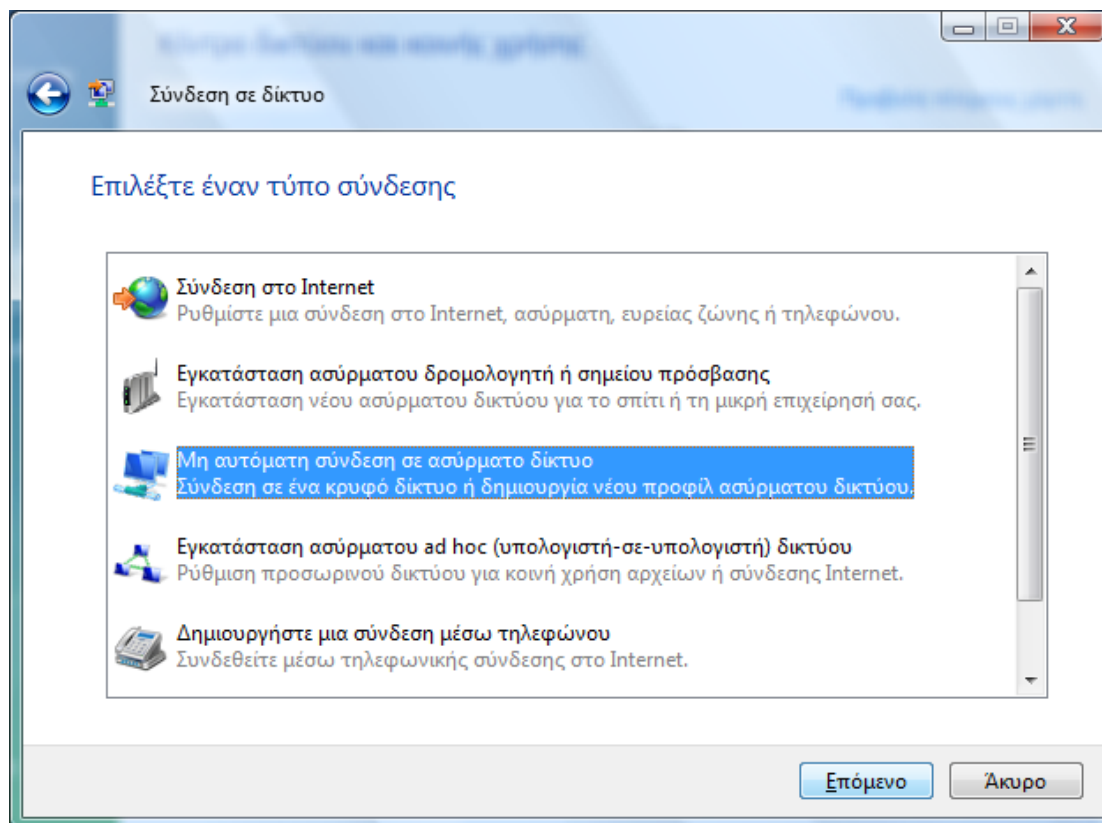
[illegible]

Σύνδεση σε δίκτυο

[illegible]

Επιλέξτε έναν τύπο σύνδεσης

Σύνδεση στο Internet
Ρυθμίστε μια σύνδεση στο Internet, ασύρματη, ευρείας ζώνης ή τηλεφώνου.

Εγκατάσταση ασύρματου δρομολογητή ή σημείου πρόσβασης
Εγκατάσταση νέου ασύρματου δικτύου για το σπίτι ή τη μικρή επιχείρησή σας.

Μη αυτόματη σύνδεση σε ασύρματο δίκτυο
Σύνδεση σε ένα κρυφό δίκτυο ή δημιουργία νέου προφίλ ασύρματου δικτύου.

Εγκατάσταση ασύρματου ad hoc (υπολογιστή-σε-υπολογιστή) δικτύου
Ρύθμιση προσωρινού δικτύου για κοινή χρήση αρχείων ή σύνδεσης Internet.

Δημιουργήστε μια σύνδεση μέσω τηλεφώνου
Συνδεθείτε μέσω τηλεφωνικής σύνδεσης στο Internet.

Επόμενο Άκυρο